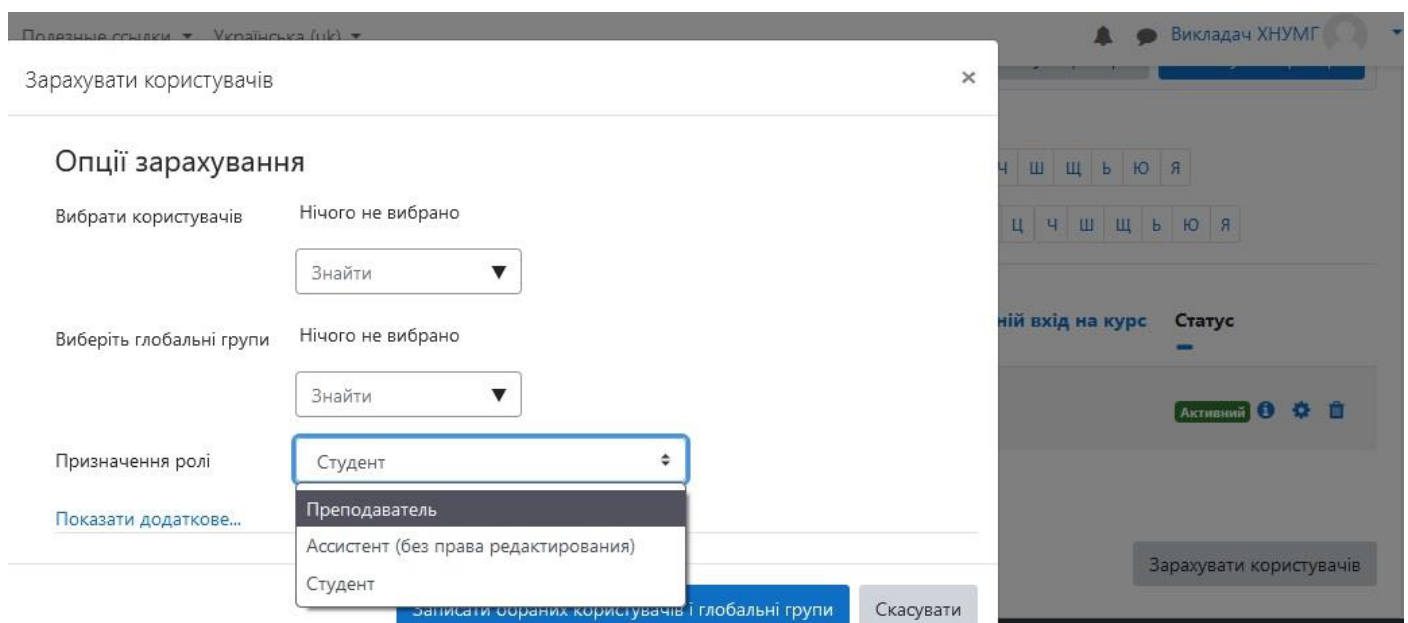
Полезные ссылки ▾ Українська (uk) ▾

Викладач ХНУМГ

Зарахувати користувачів

×

Опції зарахування

Вибрати користувачів Нічого не вибрано

Знайти ▼

Виберіть глобальні групи Нічого не вибрано

Знайти ▼

Призначення ролі Студент

Преподаватель
Ассистент (без права редактирования)
Студент

Показати додаткове...

Записати обраних користувачів і глобальні групи

Скасувати

Ч Ш Щ Ь Ю Я

Ц Ч Ш Щ Ь Ю Я

ній вхід на курс Статус

Активний

Зарахувати користувачів